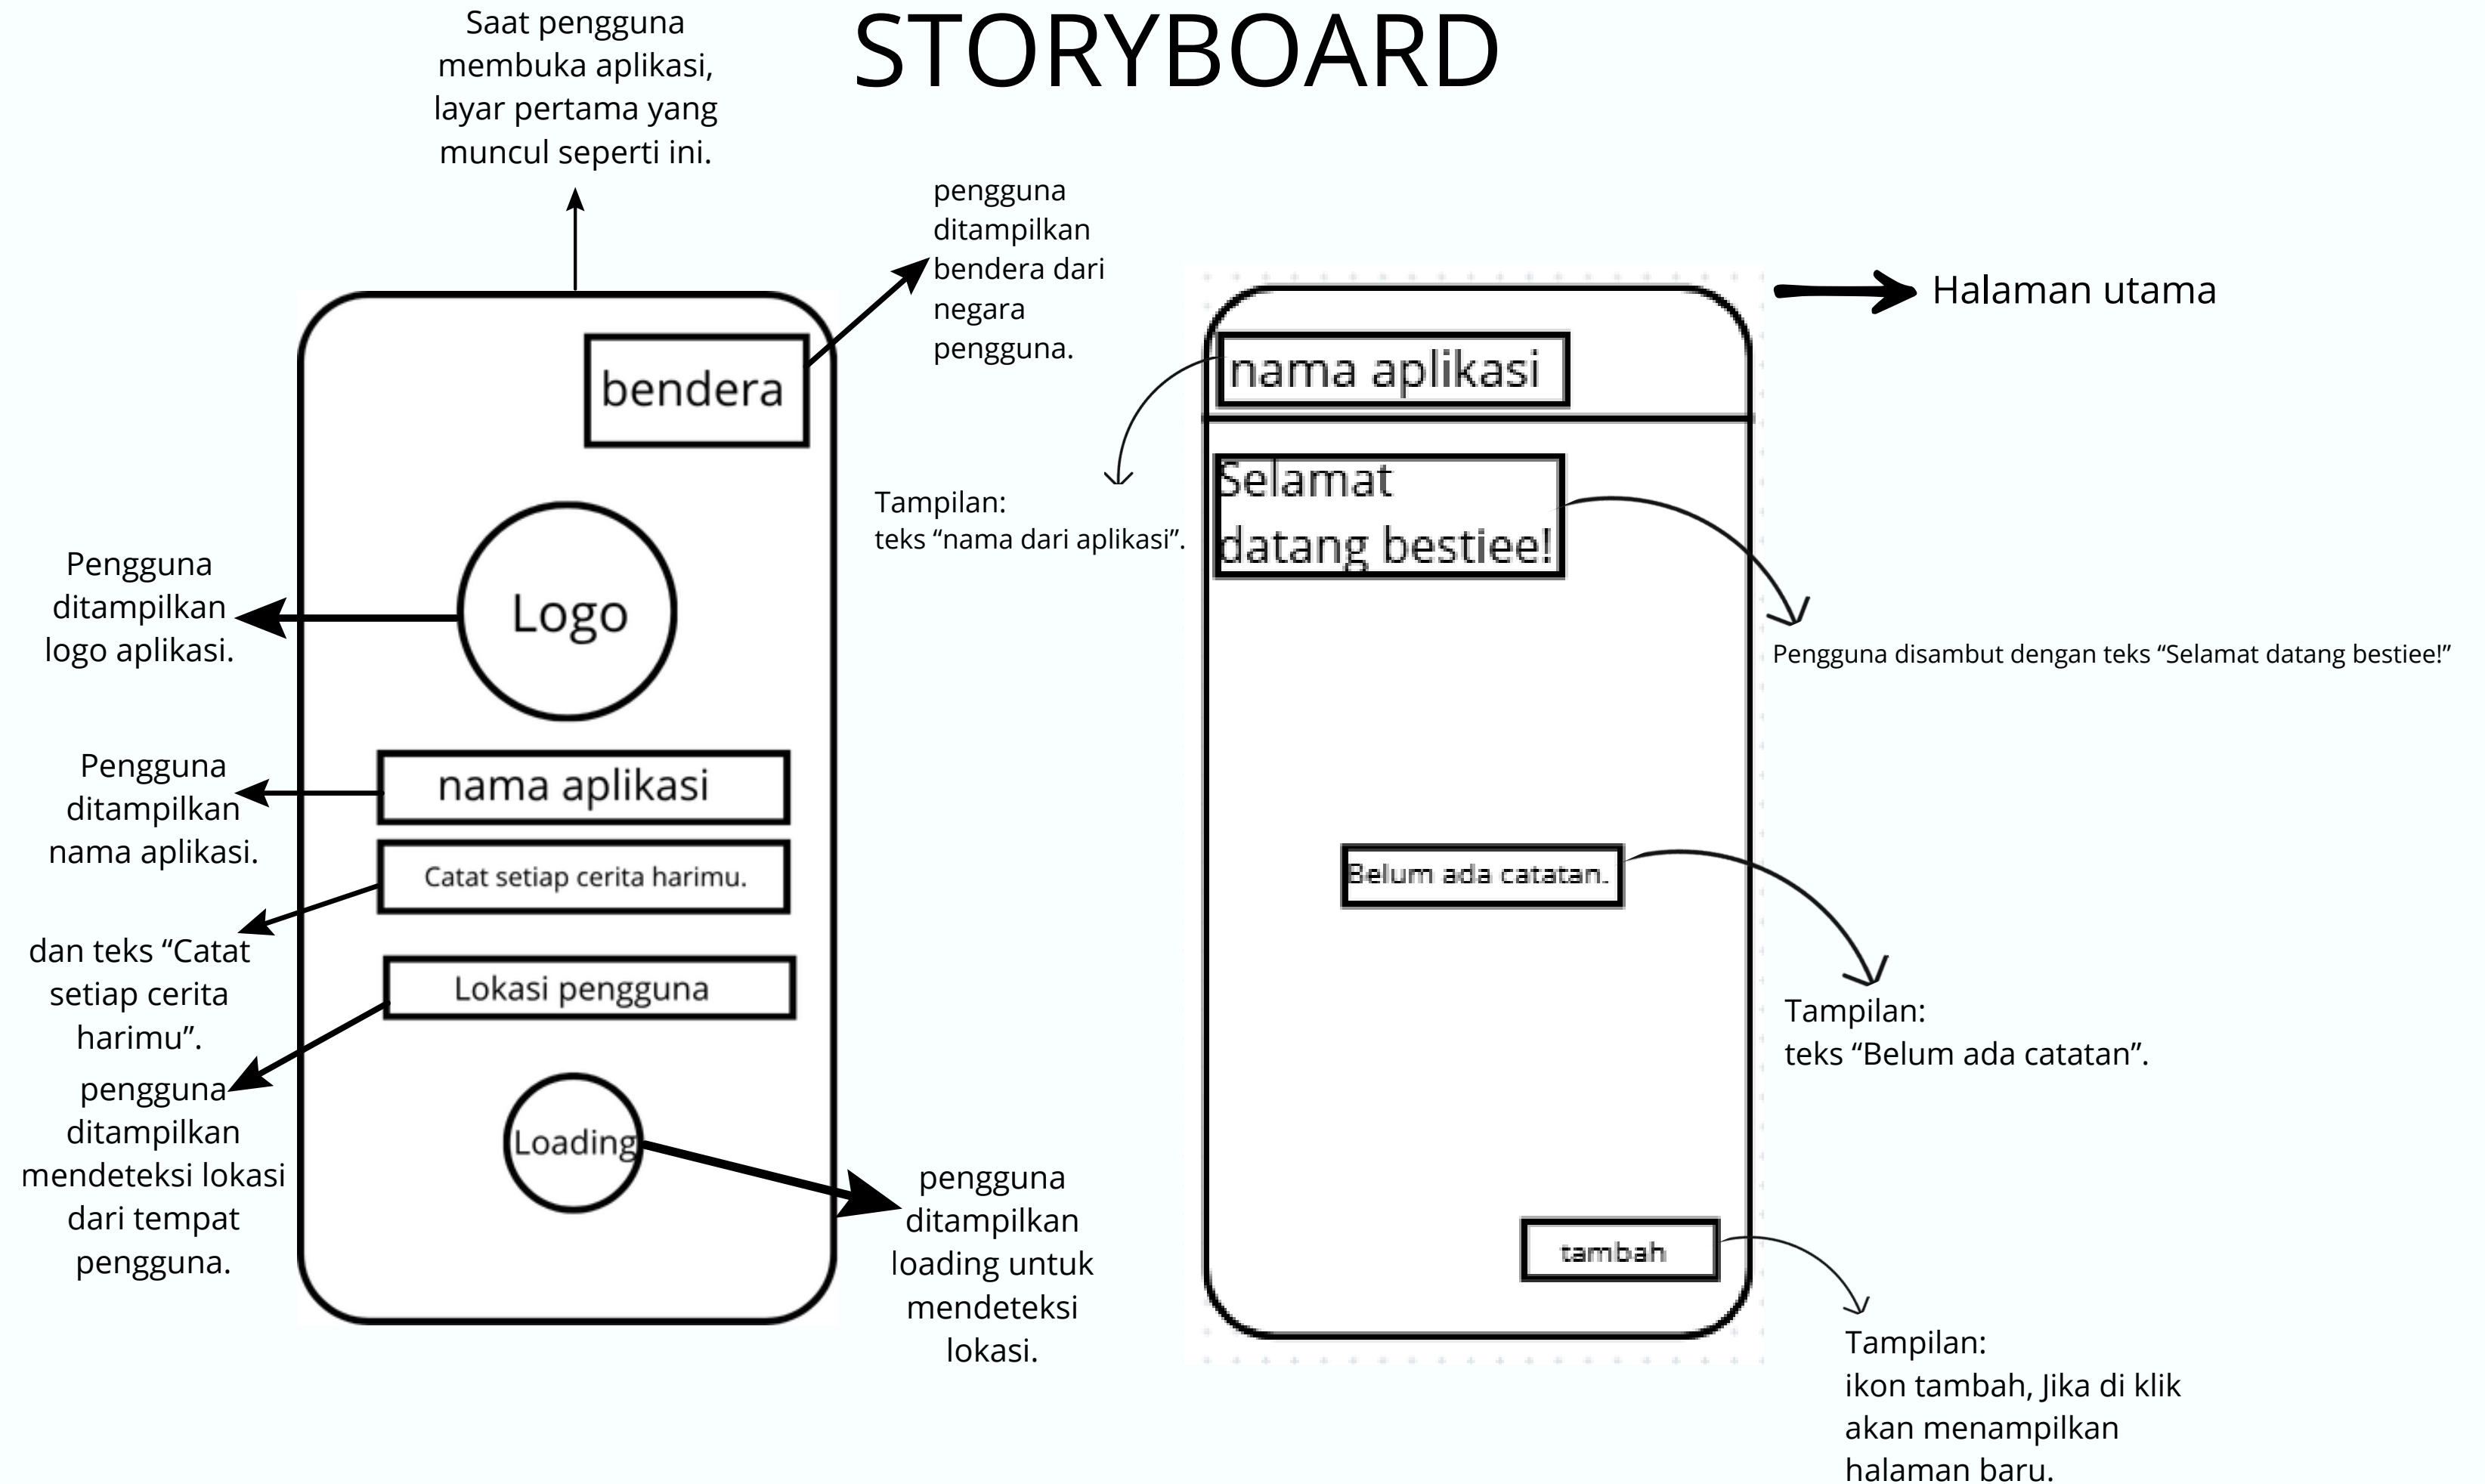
STORYBOARD

Saat pengguna membuka aplikasi, layar pertama yang muncul seperti ini.

pengguna ditampilkan bendera dari negara pengguna.

bendera

Logo

Pengguna ditampilkan logo aplikasi.

nama aplikasi

Pengguna ditampilkan nama aplikasi.

Catat setiap cerita harimu.

dan teks “Catat setiap cerita harimu”.

Lokasi pengguna

pengguna ditampilkan mendeteksi lokasi dari tempat pengguna.

Loading

pengguna ditampilkan loading untuk mendeteksi lokasi.

Halaman utama

nama aplikasi

Tampilan:
teks “nama dari aplikasi”.

Selamat datang bestiee!

Pengguna disambut dengan teks “Selamat datang bestiee!”

Belum ada catatan.

Tampilan:
teks “Belum ada catatan”.

tambah

Tampilan:
ikon tambah, Jika di klik akan menampilkan halaman baru.